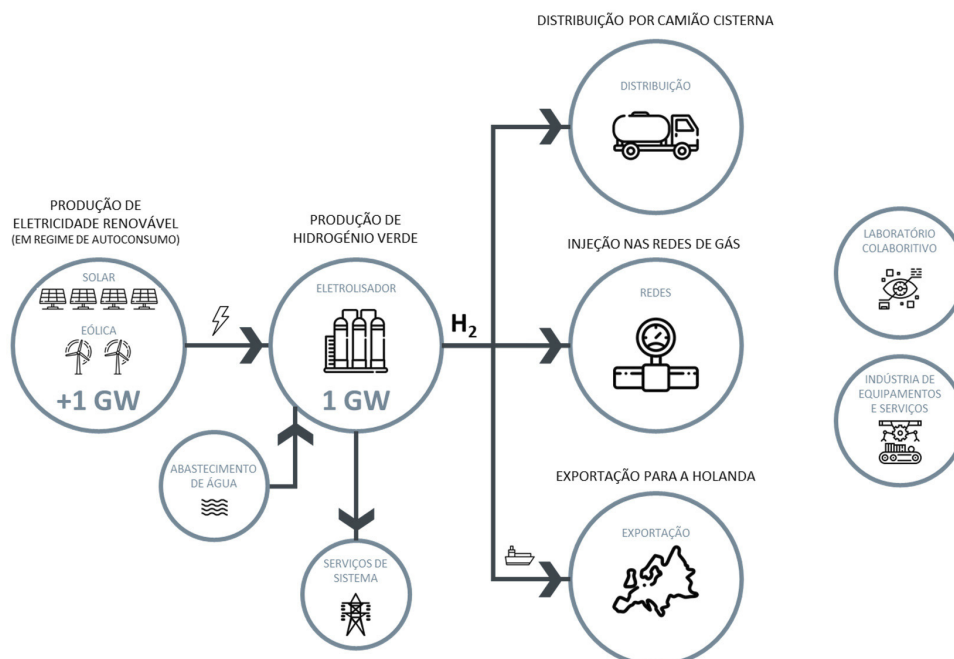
DISTRIBUIÇÃO POR CAMIÃO CISTERNA

DISTRIBUIÇÃO

PRODUÇÃO DE ELETRICIDADE RENOVÁVEL
(EM REGIME DE AUTOCONSUMO)

SOLAR

EÓLICA

+1 GW

PRODUÇÃO DE HIDROGÉNIO VERDE

ELETROLISADOR

1 GW

$H_2$

INJEÇÃO NAS REDES DE GÁS

REDES

LABORATÓRIO COLABORITIVO

INDÚSTRIA DE EQUIPAMENTOS E SERVIÇOS

ABASTECIMENTO DE ÁGUA

SERVIÇOS DE SISTEMA

EXPORTAÇÃO PARA A HOLANDA

EXPORTAÇÃO